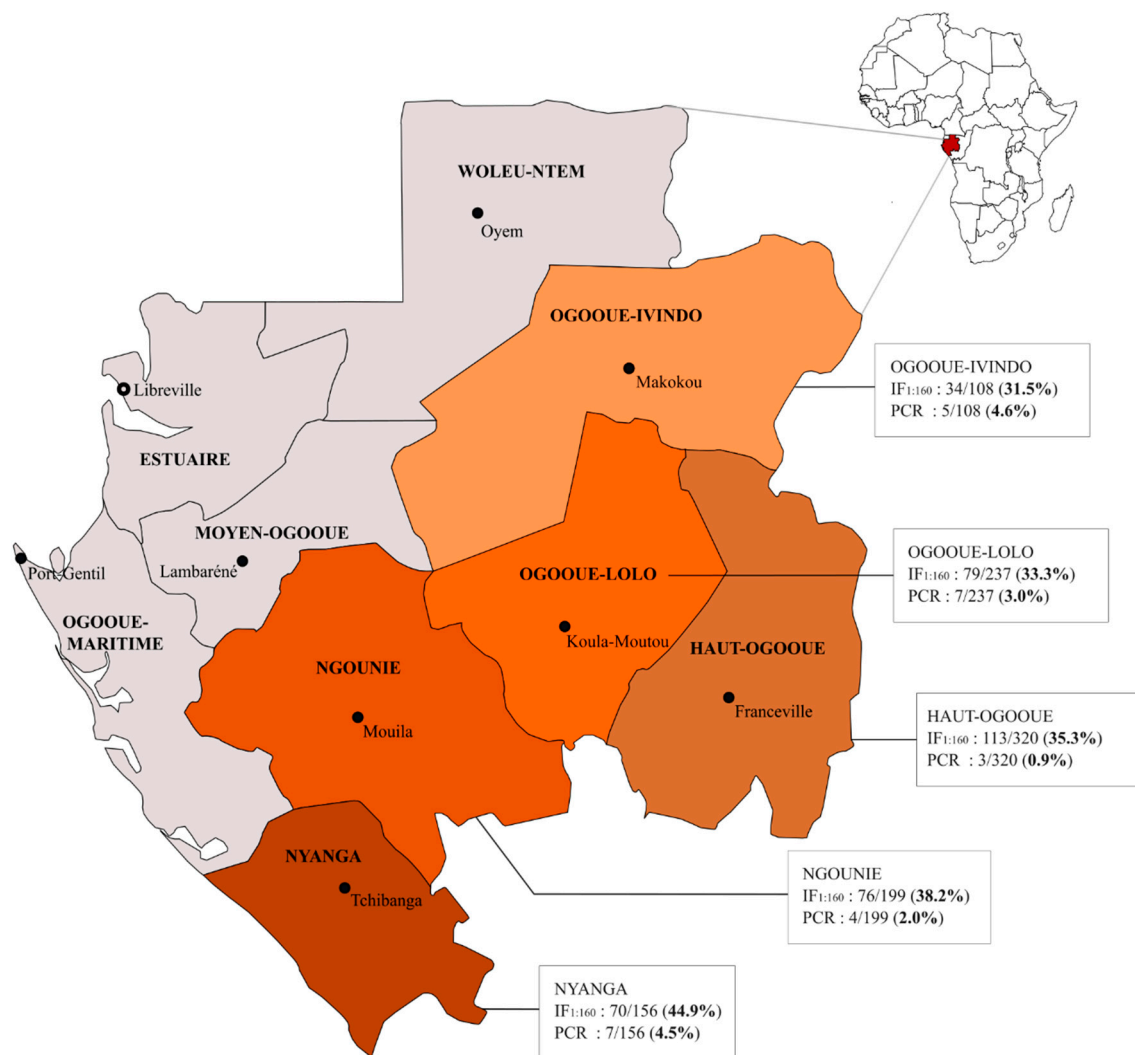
WOLEU-NTEM

Oyem

OGOOUE-IVINDO

Makokou

OGOOUE-IVINDO
IF$_{1:160}$ : 34/108 (**31.5%**)
PCR : 5/108 (**4.6%**)

Libreville

ESTUAIRE

MOYEN-OGOOUE

Port-Gentil

Lambaréné

OGOOUE-MARITIME

OGOOUE-LOLO

OGOOUE-LOLO
IF$_{1:160}$ : 79/237 (**33.3%**)
PCR : 7/237 (**3.0%**)

Koula-Moutou

HAUT-OGOOUE

NGOUNIE

Mouila

Franceville

HAUT-OGOOUE
IF$_{1:160}$ : 113/320 (**35.3%**)
PCR : 3/320 (**0.9%**)

NYANGA

Tchibanga

NGOUNIE
IF$_{1:160}$ : 76/199 (**38.2%**)
PCR : 4/199 (**2.0%**)

NYANGA
IF$_{1:160}$ : 70/156 (**44.9%**)
PCR : 7/156 (**4.5%**)